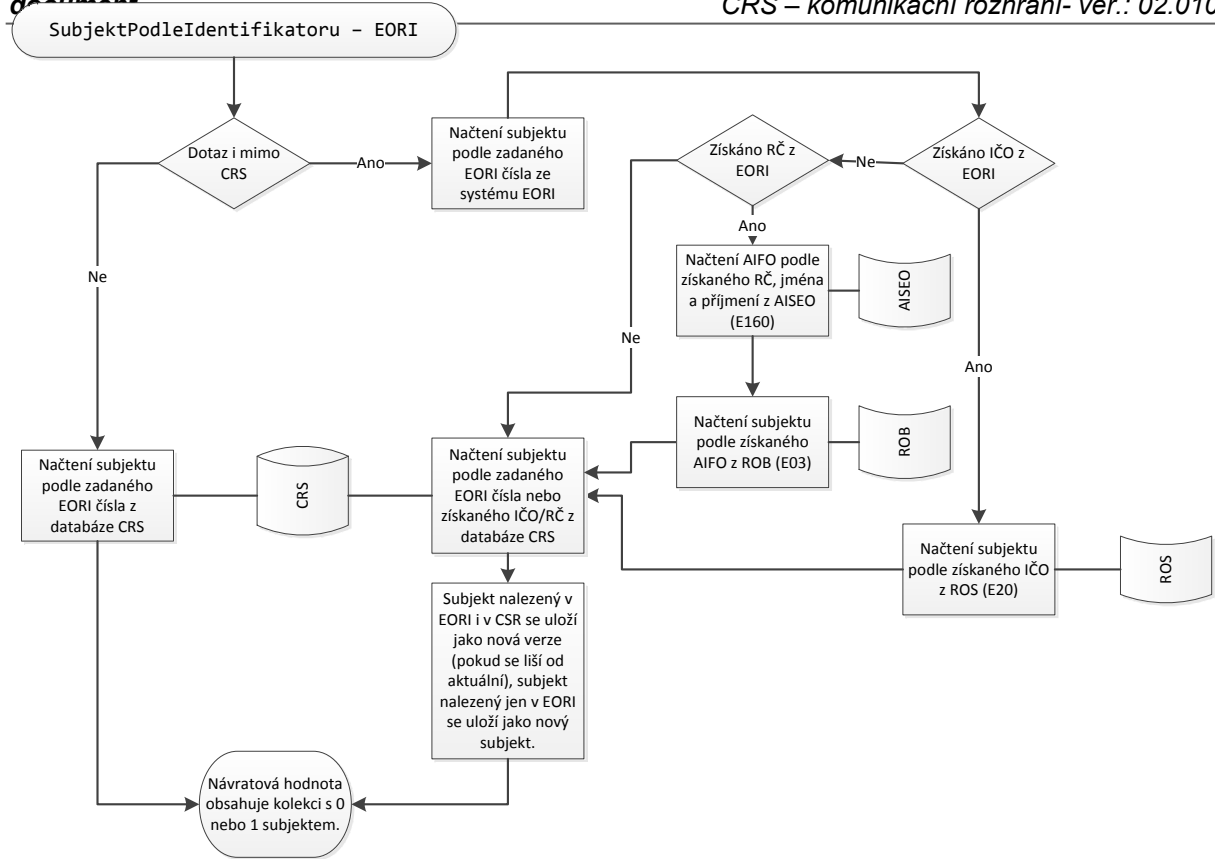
document

CRS – komunikační rozhraní- ver.: 02.010

SubjektPodleIdentifikatoru – EORI

Dotaz i mimo CRS

Ano

Načtení subjektu podle zadaného EORI čísla ze systému EORI

Získáno RČ z EORI

Ne

Získáno IČO z EORI

Ano

Načtení AIFO podle získaného RČ, jména a příjmení z AISEO (E160)

AISEO

Ne

Ne

Ano

Načtení subjektu podle získaného AIFO z ROB (E03)

ROB

Načtení subjektu podle zadaného EORI čísla z databáze CRS

CRS

Načtení subjektu podle zadaného EORI čísla nebo získaného IČO/RČ z databáze CRS

Načtení subjektu podle získaného IČO z ROS (E20)

ROS

Subjekt nalezený v EORI i v CSR se uloží jako nová verze (pokud se liší od aktuální), subjekt nalezený jen v EORI se uloží jako nový subjekt.

Návratová hodnota obsahuje kolekci s 0 nebo 1 subjektem.